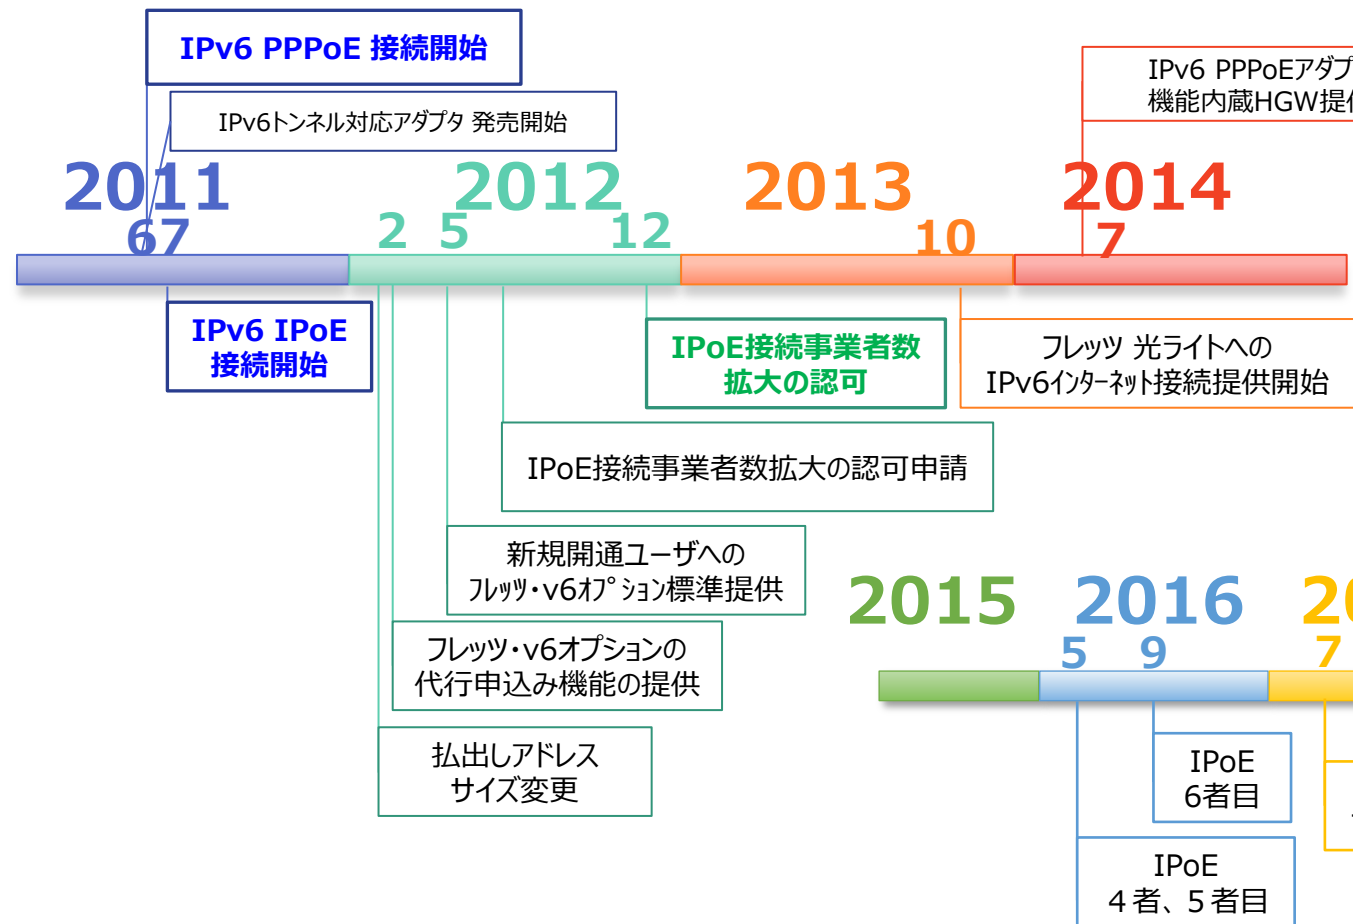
IPv6 PPPoE 接続開始

IPv6トンネル対応アダプタ 発売開始

IPv6 PPPoEアダプ
機能内蔵HGW提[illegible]

2011
6 7

2012
2 5 12

2013
10

2014
7

IPv6 IPoE
接続開始

IPoE接続事業者数
拡大の認可

フレッツ 光ライトへの
IPv6インターネット接続提供開始

IPoE接続事業者数拡大の認可申請

新規開通ユーザへの
フレッツ・v6オプション標準提供

2015
2016
5 9
2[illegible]
7

フレッツ・v6オプションの
代行申込み機能の提供

払出しアドレス
サイズ変更

IPoE
6者目

IPoE
４者、５者目